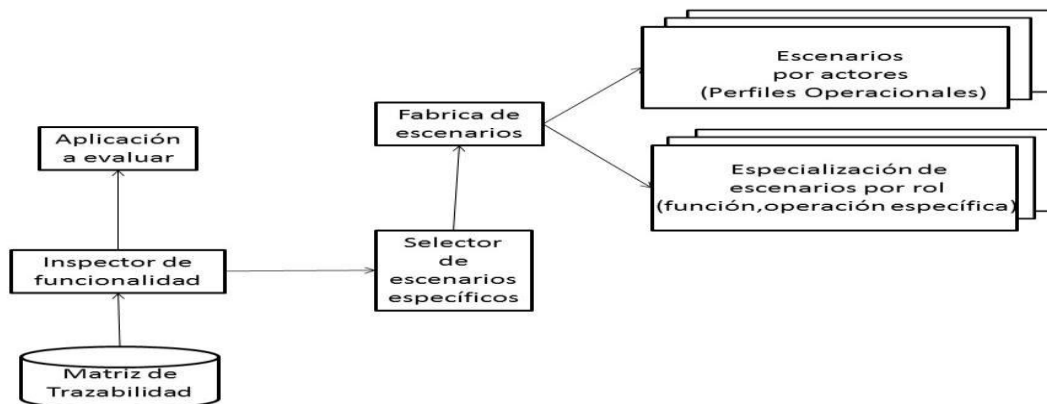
Aplicación a evaluar

Inspector de funcionalidad

Matriz de Trazabilidad

Selector de escenarios específicos

Fabrica de escenarios

Escenarios por actores (Perfiles Operacionales)

Especialización de escenarios por rol (función,operación específica)